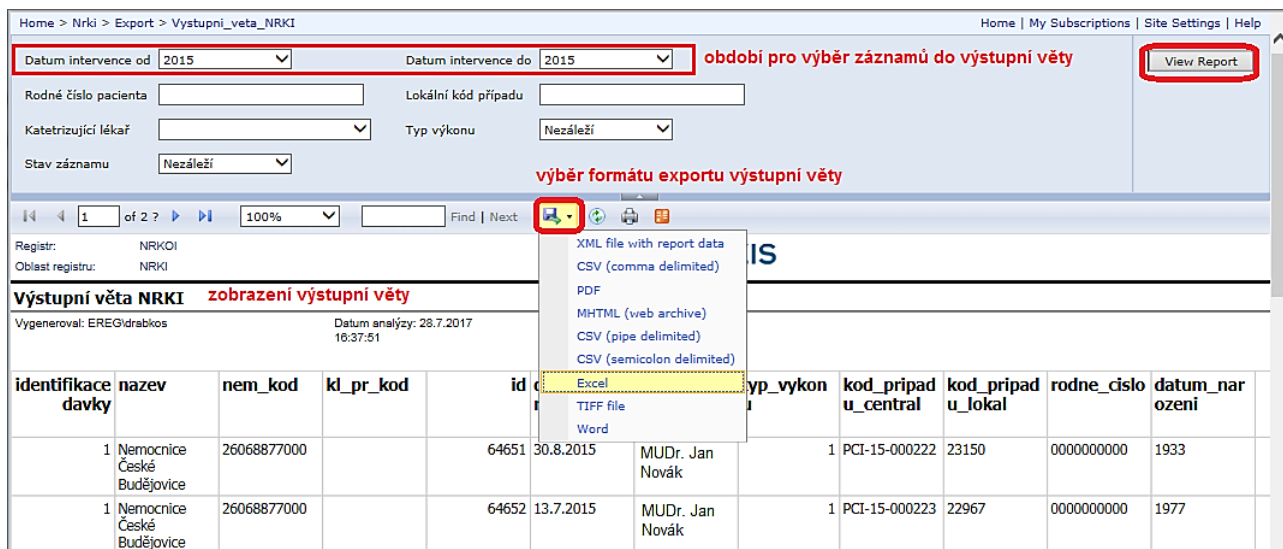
Home > Nrki > Export > Vystupni_veta_NRKI

Home | My Subscriptions | Site Settings | Help

Datum intervence od 2015

Datum intervence do 2015

období pro výběr záznamů do výstupní věty

View Report

Rodné číslo pacienta

Lokální kód případu

Katetrizující lékař

Typ výkonu Nezáleží

Stav záznamu Nezáleží

výběr formátu exportu výstupní věty

1 of 2 ? 100% Find | Next

XML file with report data
CSV (comma delimited)
PDF
MHTML (web archive)
CSV (pipe delimited)
CSV (semicolon delimited)
Excel
TIFF file
Word

Registr: NRKOI
Oblast registru: NRKI

IS

Výstupní věta NRKI zobrazení výstupní věty

Vygeneroval: EREG\drabkos

Datum analýzy: 28.7.2017 16:37:51

| identifikace davky | nazev | nem_kod | kl_pr_kod | id | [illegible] | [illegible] | yp_vykon u | kod_pripad u_central | kod_pripad u_lokal | rodne_cislo | datum_nar ozeni |
|---|---|---|---|---|---|---|---|---|---|---|---|
| 1 | Nemocnice České Budějovice | 26068877000 | | 64651 | 30.8.2015 | MUDr. Jan Novák | 1 | PCI-15-000222 | 23150 | 0000000000 | 1933 |
| 1 | Nemocnice České Budějovice | 26068877000 | | 64652 | 13.7.2015 | MUDr. Jan Novák | 1 | PCI-15-000223 | 22967 | 0000000000 | 1977 |